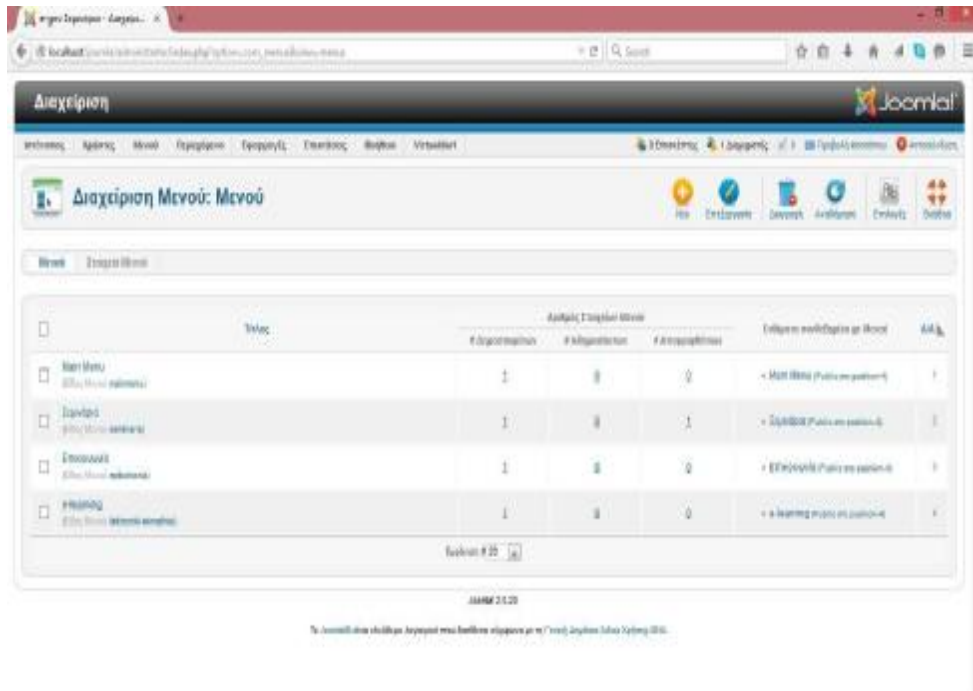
Διαχείριση

Joomla!

Διαχείριση Μενού: Μενού

Νέο Επεξεργασία Διαγραφή Ανανέωση Επιλογές Βοήθεια

Μενού Στοιχεία Μενού

| | Τίτλος | # Δημοσιευμένων | # Αδημοσίευτων | # Απορριμμένων | Ενθέματα συνδεδεμένα με Μενού | ID |
|---|---|---|---|---|---|---|
| | Main Menu | 1 | 0 | 0 | Main Menu | 1 |
| | Σεμινάρια | 1 | 0 | 1 | Σεμινάρια | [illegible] |
| | Επικοινωνία | 1 | 0 | 0 | Επικοινωνία | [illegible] |
| | e-learning | 1 | 0 | 0 | e-learning | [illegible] |

Εμφάνιση # 20

Joomla! 2.5.20

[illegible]